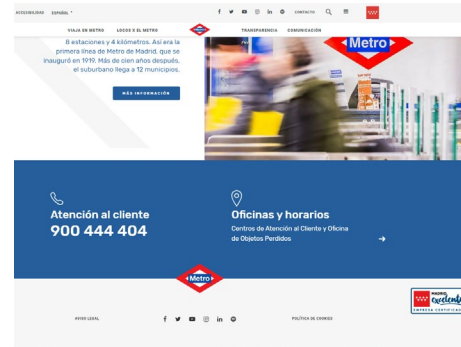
ACCESIBILIDAD ESPAÑOL

f CONTACTO

VIAJA EN METRO LOCOS X EL METRO Metro TRANSPARENCIA COMUNICACIÓN

8 estaciones y 4 kilómetros. Así era la primera línea de Metro de Madrid, que se inauguró en 1919. Más de cien años después, el suburbano llega a 12 municipios.

MÁS INFORMACIÓN

Metro

Atención al cliente
900 444 404

Oficinas y horarios
Centros de Atención al Cliente y Oficina de Objetos Perdidos

Metro

AVISO LEGAL

f in

POLÍTICA DE COOKIES

MADRID excelente EMPRESA CERTIFICADA